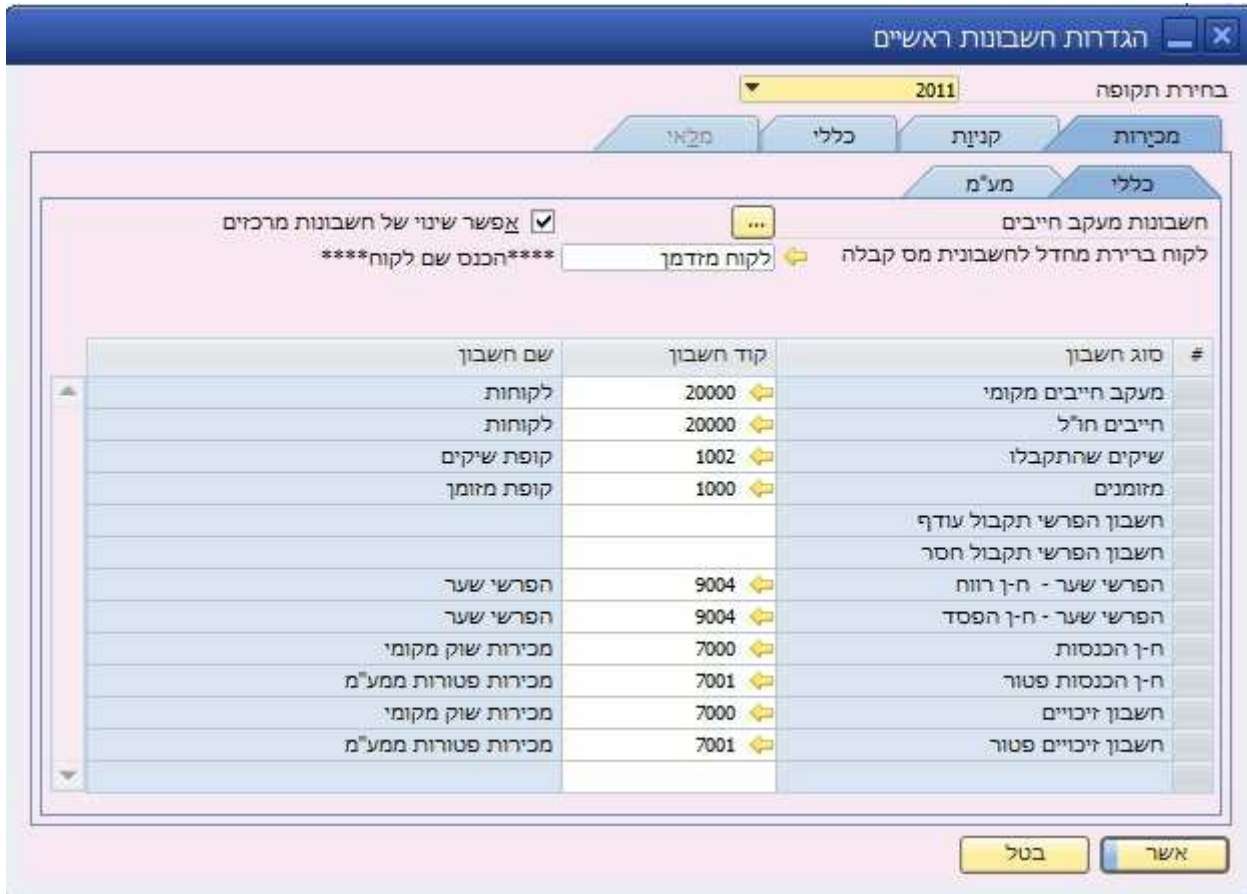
הגדרות חשבונות ראשיים

בחירת תקופה 2011

מכירות | קניות | כללי | מלאי

כללי | מע"מ

חשבונות מעקב חייבים ...

אפשר שינוי של חשבונות מרכזים

לקוח ברירת מחדל לחשבונית מס קבלה לקוח מזדמן ****הכנס שם לקוח****

| # | סוג חשבון | קוד חשבון | שם חשבון |
|---|---|---|---|
| | מעקב חייבים מקומי | 20000 | לקוחות |
| | חייבים חו"ל | 20000 | לקוחות |
| | שיקים שהתקבלו | 1002 | קופת שיקים |
| | מזומנים | 1000 | קופת מזומן |
| | חשבון הפרשי תקבול עודף | | |
| | חשבון הפרשי תקבול חסר | | |
| | הפרשי שער - ח-ן רווח | 9004 | הפרשי שער |
| | הפרשי שער - ח-ן הפסד | 9004 | הפרשי שער |
| | ח-ן הכנסות | 7000 | מכירות שוק מקומי |
| | ח-ן הכנסות פטור | 7001 | מכירות פטורות ממע"מ |
| | חשבון זיכויים | 7000 | מכירות שוק מקומי |
| | חשבון זיכויים פטור | 7001 | מכירות פטורות ממע"מ |

אשר | בטל